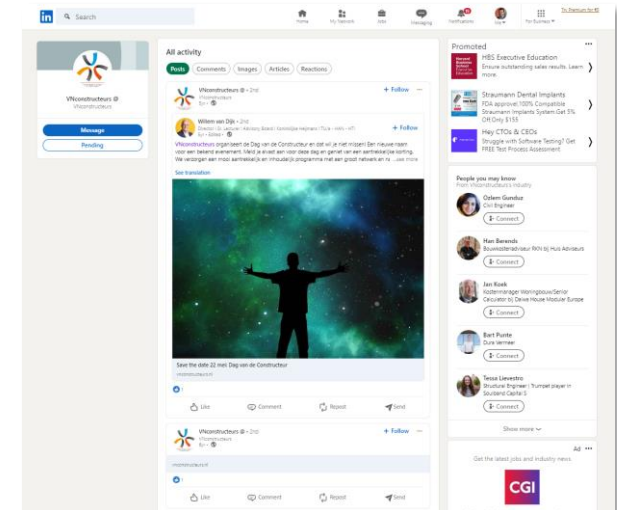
Search

Home
My Network
Jobs
Messaging
Notifications
Me
For Business
Try Premium for €0

VNconstructeurs
VNconstructeurs
Message
Pending

All activity
Posts
Comments
Images
Articles
Reactions

VNconstructeurs • 2nd
VNconstructeurs
5d •
+ Follow

Willem van Dijk • 2nd
Director | Sr. Lecturer | Advisory Board | Koninklijke Ingenieurs | TU/e - mkh - HTI
5d • Edited •
+ Follow
VNconstructeurs organiseert de Dag van de Constructeur en dat wil je niet missen! Een nieuwe naam voor een bekend evenement. Want je wisst een voor deze dag en geniet van een aantrekkelijke korting. We verzorgen een mooi aantrekkelijk en inhoudelijk programma met een groot netwerk en rv ...see more
See translation

Save the date 22 mei Dag van de Constructeur
vnconstructeurs.nl

Like
Comment
Repost
Send

VNconstructeurs • 2nd
VNconstructeurs
5d •
+ Follow
vnconstructeurs.nl

Like
Comment
Repost
Send

Promoted
HBS Executive Education
Ensure exceptional sales results. Learn more.
Straumann Dental Implants
FDA approved 100% Compatible Straumann Implant System Get 5% Off Only $155
Hey CTOs & CEOs
Struggle with Software Testing? Get FREE Test Process Assessment

People you may know
From VNconstructeurs's industry
Ozlem Gunduz
Civil Engineer
Connect
Han Berends
Bouwkostenadviseur RKN bij Huis Adviseurs
Connect
Jan Koek
Kostenmanager Woningbouw/Senior Calculator bij Dekker House Modular Europe
Connect
Bart Punte
Dura Vermeer
Connect
Tessa Lievestro
Structural Engineer | Trumpet player in Southend Capital 5
Connect
Show more

Ad
Get the latest jobs and industry news
CGI